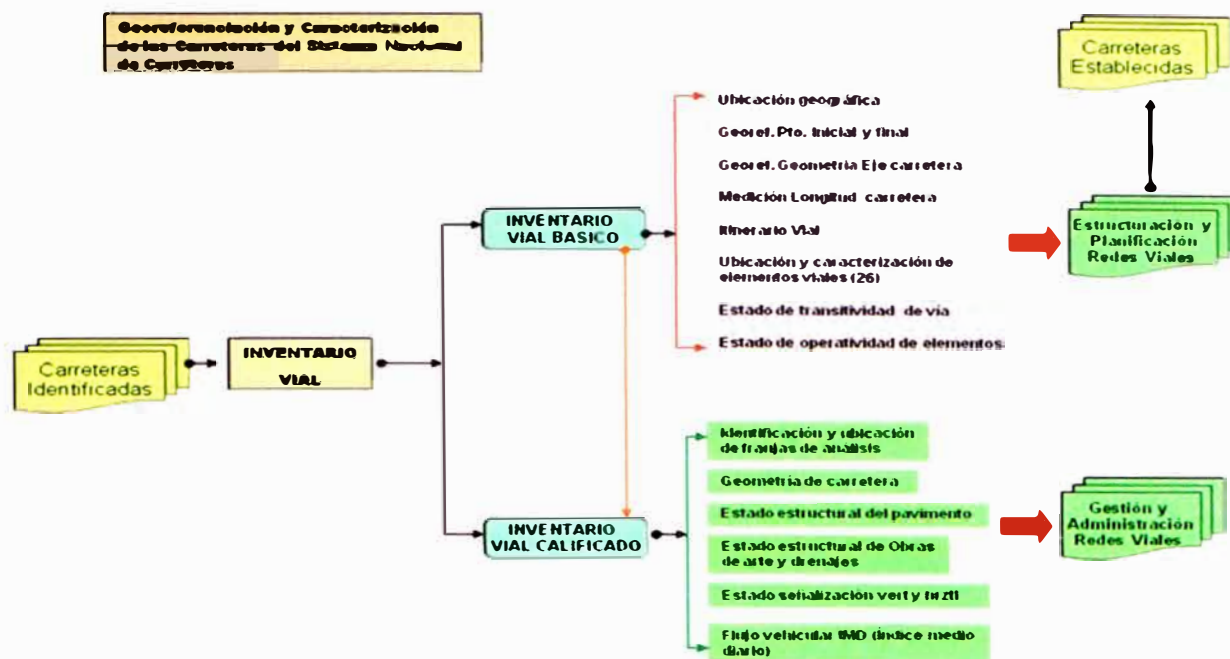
Georeferenciación y Caracterización de las Carreteras del Sistema Nacional de Carreteras

Carreteras Establecidas

Carreteras Identificadas

INVENTARIO VIAL

INVENTARIO VIAL BASICO

Ubicación geográfica

Georef. Pto. inicial y final

Georef. Geometría Eje carretera

Medición Longitud carretera

Itinerario Vial

Ubicación y caracterización de elementos viales (26)

Estado de transitividad de vía

Estado de operatividad de elementos

Estructuración y Planificación Redes Viales

INVENTARIO VIAL CALIFICADO

Identificación y ubicación de franjas de análisis

Geometría de carretera

Estado estructural del pavimento

Estado estructural de Obras de arte y drenajes

Estado señalización vert y hztl

Flujo vehicular IMD (índice medio diario)

Gestión y Administración Redes Viales